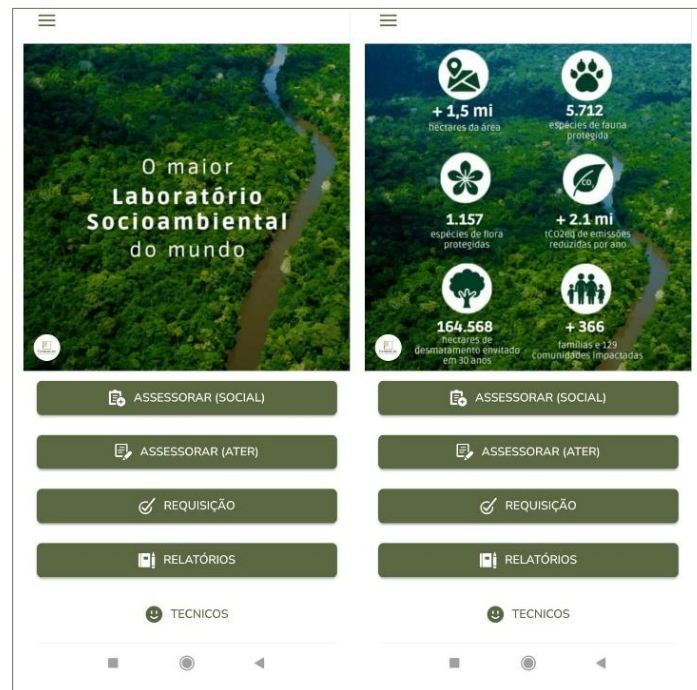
O maior
Laboratório
Socioambiental
do mundo

ASSESSORAR (SOCIAL)

ASSESSORAR (ATER)

REQUISIÇÃO

RELATÓRIOS

TECNICOS

+ 1,5 mi
hectares da área

5.712
espécies de fauna protegida

1.157
espécies de flora protegidas

$CO_2$

+ 2.1 mi
tCO2eq de emissões reduzidas por ano

164.568
hectares de desmatamento envitado em 30 anos

+ 366
famílias e 129 comunidades impactadas

ASSESSORAR (SOCIAL)

ASSESSORAR (ATER)

REQUISIÇÃO

RELATÓRIOS

TECNICOS